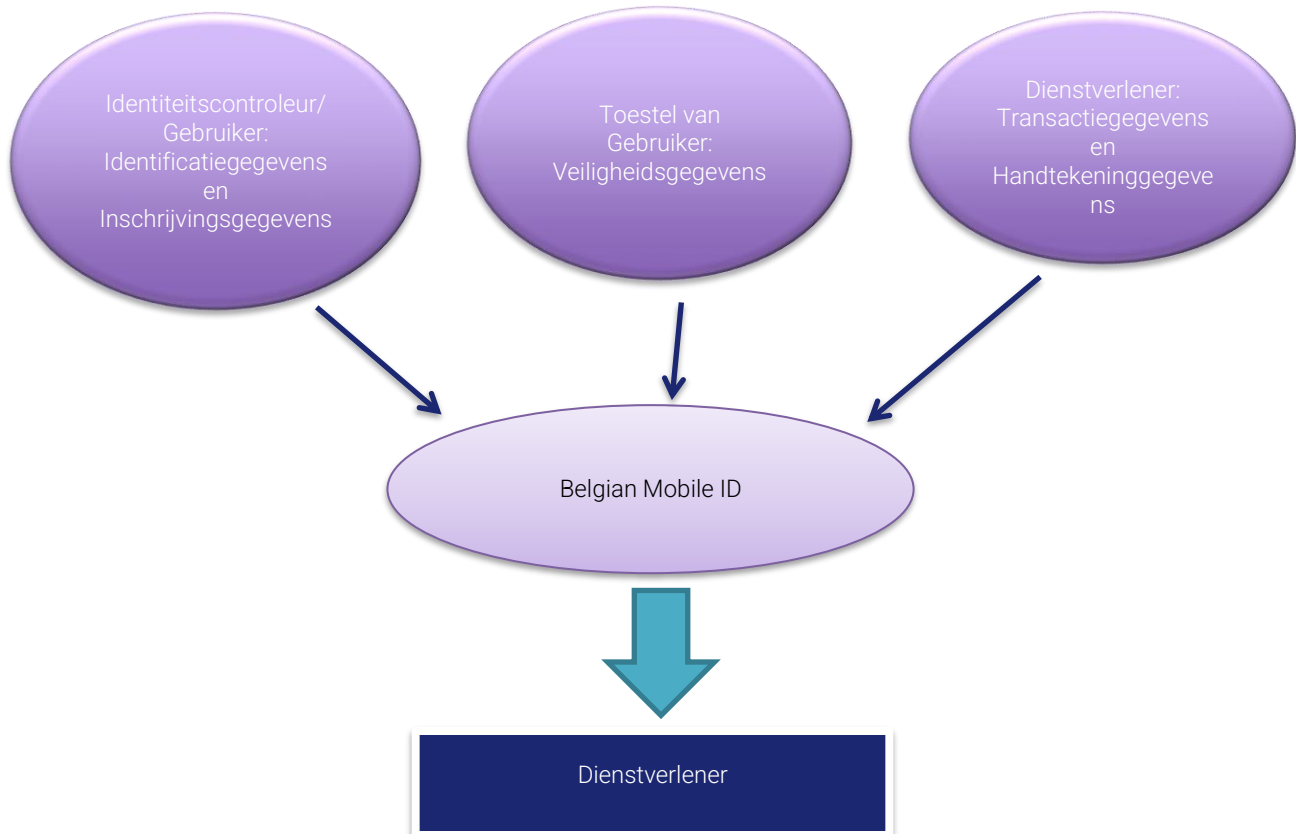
Identiteitscontroleur/ Gebruiker: Identificatiegegevens en Inschrijvingsgegevens

Toestel van Gebruiker: Veiligheidsgegevens

Dienstverlener: Transactiegegevens en Handtekeninggegevens

Belgian Mobile ID

Dienstverlener